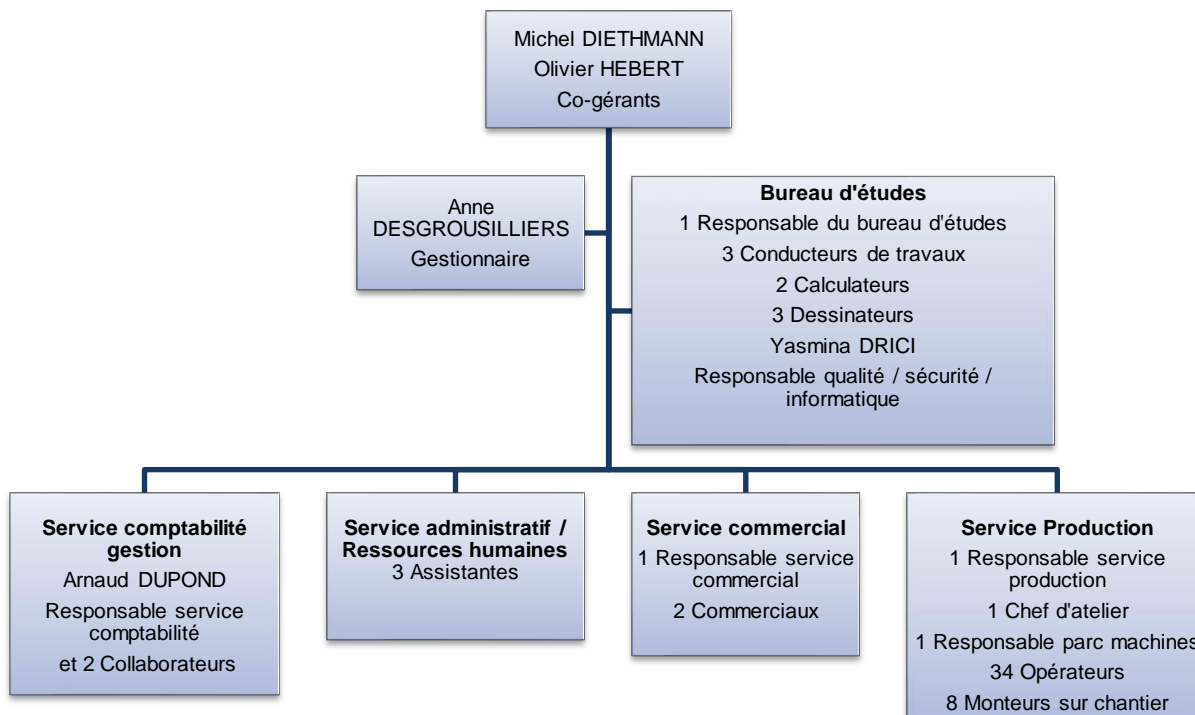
Michel DIETHMANN
Olivier HEBERT
Co-gérants

Anne DESGROUSILLIERS
Gestionnaire

**Bureau d'études**
1 Responsable du bureau d'études
3 Conducteurs de travaux
2 Calculateurs
3 Dessinateurs
Yasmina DRICI
Responsable qualité / sécurité / informatique

**Service comptabilité gestion**
Arnaud DUPOND
Responsable service comptabilité
et 2 Collaborateurs

**Service administratif / Ressources humaines**
3 Assistantes

**Service commercial**
1 Responsable service commercial
2 Commerciaux

**Service Production**
1 Responsable service production
1 Chef d'atelier
1 Responsable parc machines
34 Opérateurs
8 Monteurs sur chantier